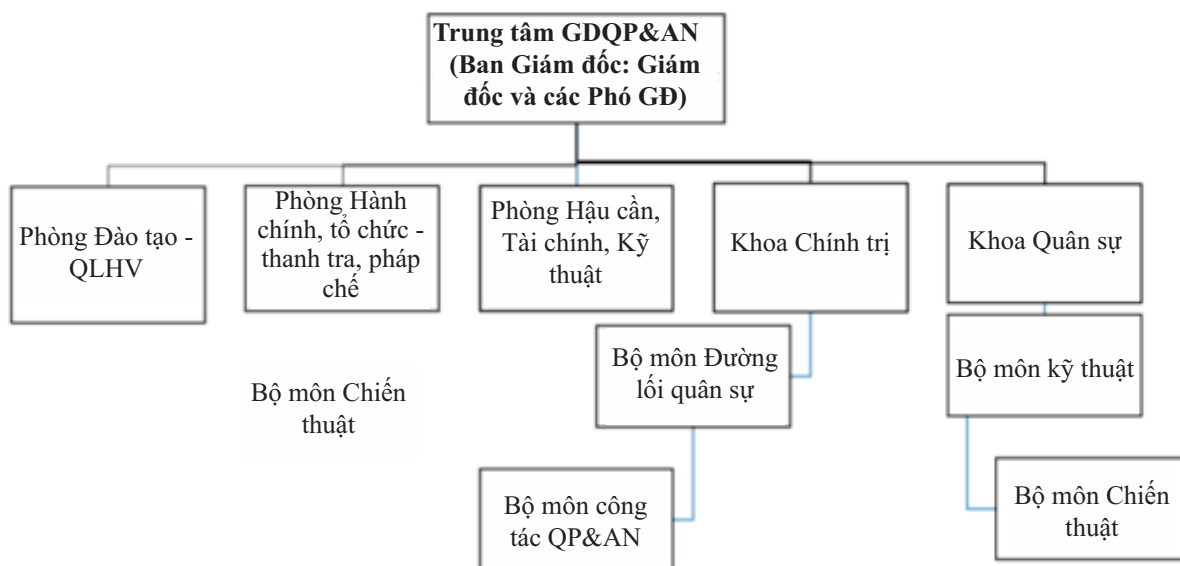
Trung tâm GDQP&AN (Ban Giám đốc: Giám đốc và các Phó GĐ)

Phòng Đào tạo - QLHV

Phòng Hành chính, tổ chức - thanh tra, pháp chế

Phòng Hậu cần, Tài chính, Kỹ thuật

Khoa Chính trị

Khoa Quân sự

Bộ môn Chiến thuật

Bộ môn Đường lối quân sự

Bộ môn kỹ thuật

Bộ môn công tác QP&AN

Bộ môn Chiến thuật